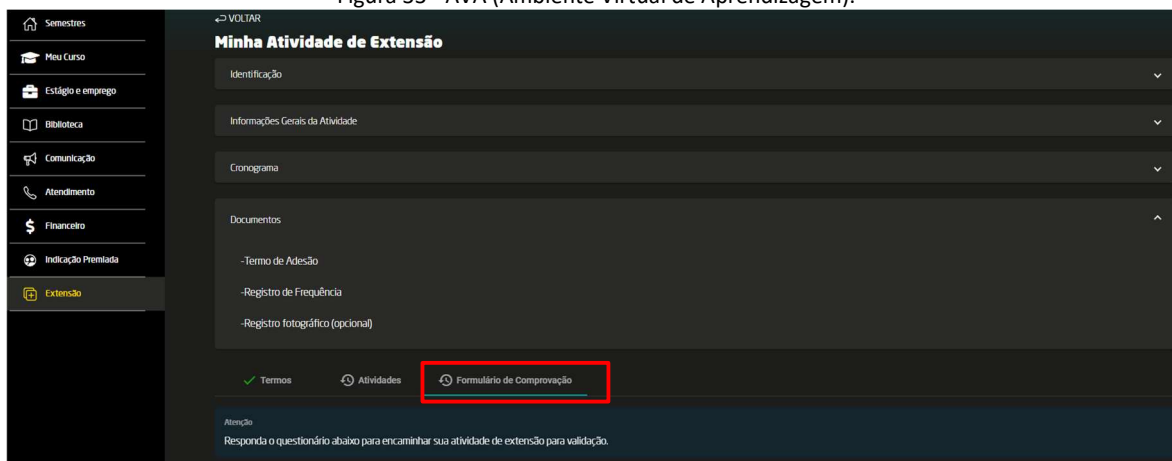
Figura 55 – AVA (Ambiente Virtual de Aprendizagem).

Semestres
Meu Curso
Estágio e emprego
Biblioteca
Comunicação
Atendimento
Financeiro
Indicação Premiada
Extensão

VOLTAR

Minha Atividade de Extensão

Identificação

Informações Gerais da Atividade

Cronograma

Documentos

-Termo de Adesão

-Registro de Frequência

-Registro fotográfico (opcional)

Termos Atividades Formulário de Comprovação

Atenção
Responda o questionário abaixo para encaminhar sua atividade de extensão para validação.